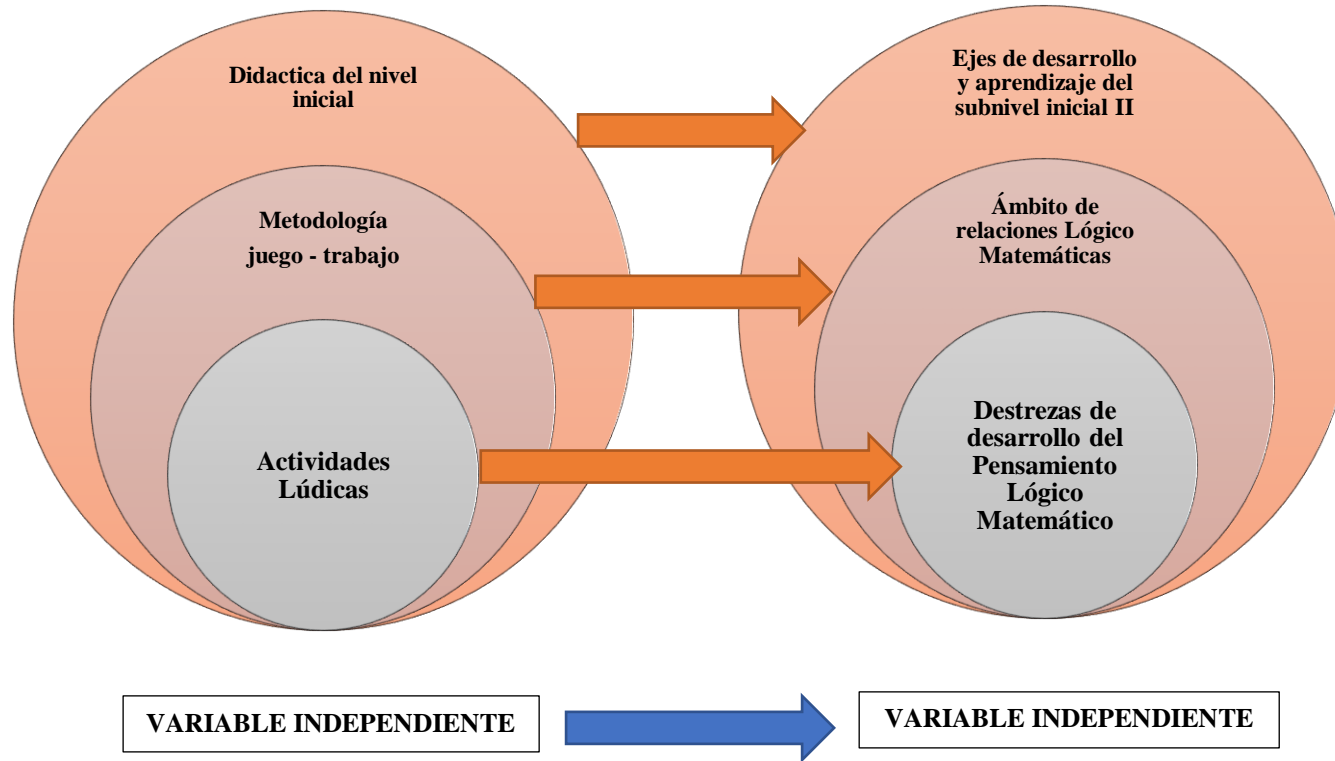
Didactica del nivel inicial

Metodología juego - trabajo

Actividades Lúdicas

Ejes de desarrollo y aprendizaje del subnivel inicial II

Ámbito de relaciones Lógico Matemáticas

Destrezas de desarrollo del Pensamiento Lógico Matemático

VARIABLE INDEPENDIENTE

VARIABLE INDEPENDIENTE